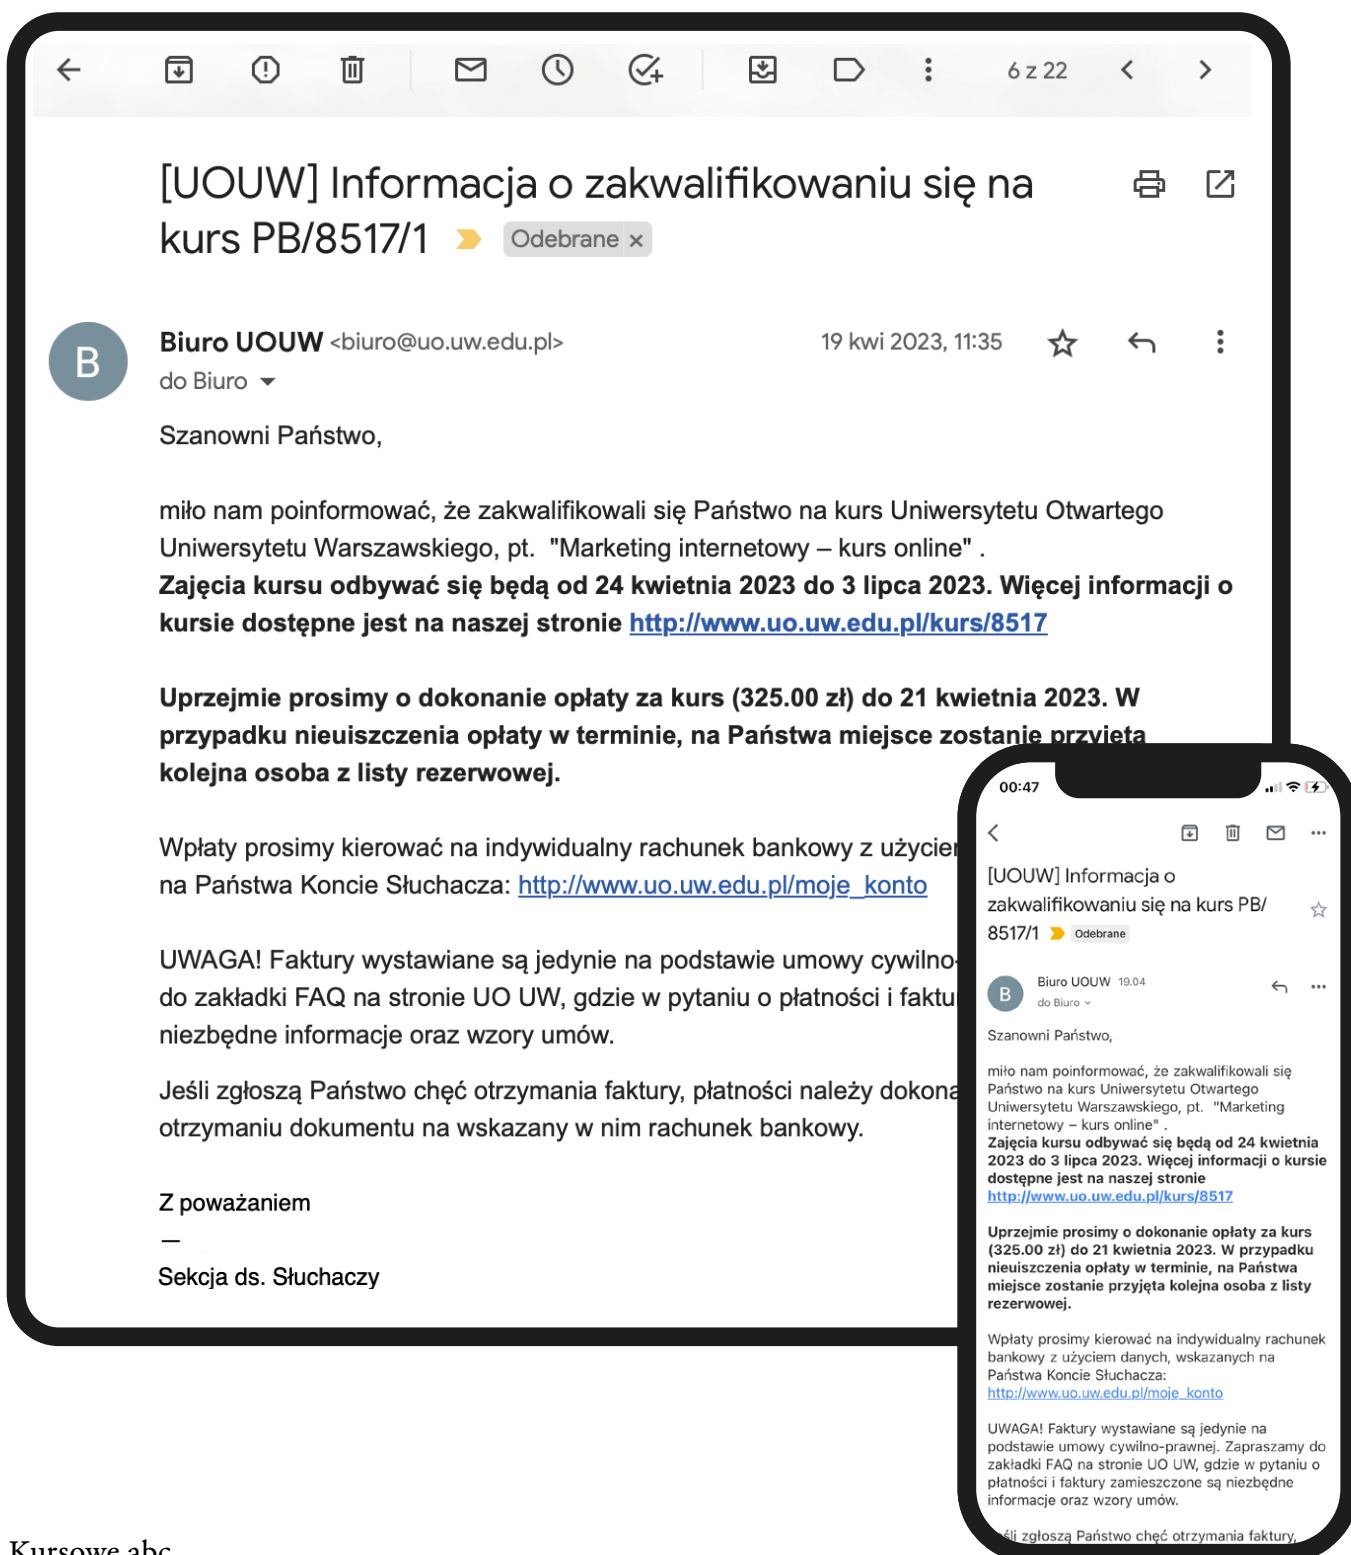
6 z 22

[UOUW] Informacja o zakwalifikowaniu się na kurs PB/8517/1 Odebrane ×

B

Biuro UOUW <biuro@uo.uw.edu.pl>
do Biuro

19 kwi 2023, 11:35

Szanowni Państwo,

miło nam poinformować, że zakwalifikowali się Państwo na kurs Uniwersytetu Otwartego Uniwersytetu Warszawskiego, pt. "Marketing internetowy – kurs online" .
**Zajęcia kursu odbywać się będą od 24 kwietnia 2023 do 3 lipca 2023. Więcej informacji o kursie dostępne jest na naszej stronie http://www.uo.uw.edu.pl/kurs/8517**

**Uprzejmie prosimy o dokonanie opłaty za kurs (325.00 zł) do 21 kwietnia 2023. W przypadku nieuiszczenia opłaty w terminie, na Państwa miejsce zostanie przyjęta kolejna osoba z listy rezerwowej.**

Wpłaty prosimy kierować na indywidualny rachunek bankowy z użycie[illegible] na Państwa Koncie Słuchacza: http://www.uo.uw.edu.pl/moje_konto

UWAGA! Faktury wystawiane są jedynie na podstawie umowy cywilno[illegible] do zakładki FAQ na stronie UO UW, gdzie w pytaniu o płatności i faktu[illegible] niezbędne informacje oraz wzory umów.

Jeśli zgłoszą Państwo chęć otrzymania faktury, płatności należy dokona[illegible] otrzymaniu dokumentu na wskazany w nim rachunek bankowy.

Z poważaniem
—
Sekcja ds. Słuchaczy

00:47

[UOUW] Informacja o zakwalifikowaniu się na kurs PB/8517/1 Odebrane

B
Biuro UOUW 19.04
do Biuro

Szanowni Państwo,

miło nam poinformować, że zakwalifikowali się Państwo na kurs Uniwersytetu Otwartego Uniwersytetu Warszawskiego, pt. "Marketing internetowy – kurs online" .
**Zajęcia kursu odbywać się będą od 24 kwietnia 2023 do 3 lipca 2023. Więcej informacji o kursie dostępne jest na naszej stronie** http://www.uo.uw.edu.pl/kurs/8517

**Uprzejmie prosimy o dokonanie opłaty za kurs (325.00 zł) do 21 kwietnia 2023. W przypadku nieuiszczenia opłaty w terminie, na Państwa miejsce zostanie przyjęta kolejna osoba z listy rezerwowej.**

Wpłaty prosimy kierować na indywidualny rachunek bankowy z użyciem danych, wskazanych na Państwa Koncie Słuchacza: http://www.uo.uw.edu.pl/moje_konto

UWAGA! Faktury wystawiane są jedynie na podstawie umowy cywilno-prawnej. Zapraszamy do zakładki FAQ na stronie UO UW, gdzie w pytaniu o płatności i faktury zamieszczone są niezbędne informacje oraz wzory umów.

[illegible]śli zgłoszą Państwo chęć otrzymania faktury,

Kursowe abc